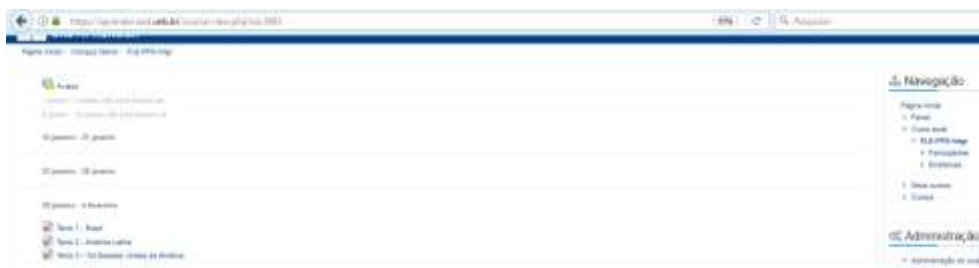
https://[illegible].unb.br/course/view.php?id=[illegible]
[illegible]
Página inicial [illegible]

Avisos
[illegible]
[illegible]

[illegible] - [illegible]

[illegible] - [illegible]

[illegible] - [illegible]

Texto 1 - Brasil
Texto 2 - América Latina
Texto 3 - Os Estados Unidos da América

Navegação
Página inicial
Painel
Curso atual
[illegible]
Participantes
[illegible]
Meus cursos
Cursos

Administração
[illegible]